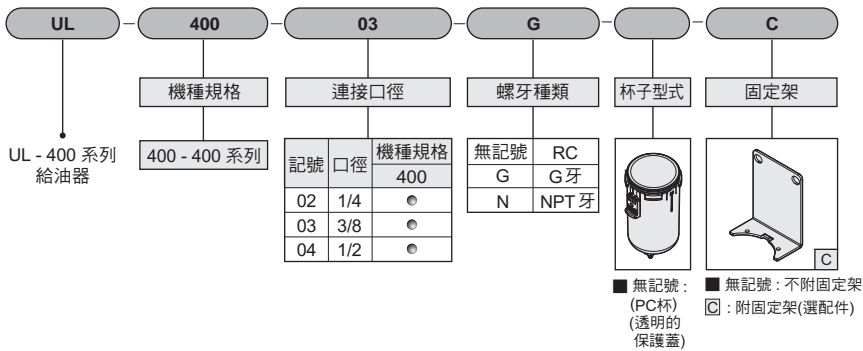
UL – 400 – 03 – G – – C

UL - 400 系列
給油器

機種規格

400 - 400 系列

連接口徑

| 記號 | 口徑 | 機種規格 400 |
|---|---|---|
| 02 | 1/4 | ● |
| 03 | 3/8 | ● |
| 04 | 1/2 | ● |

螺牙種類

| 無記號 | RC |
|---|---|
| G | G牙 |
| N | NPT 牙 |

杯子型式

■ 無記號 : (PC杯) (透明的保護蓋)

固定架

C

■ 無記號 : 不附固定架
C : 附固定架(選配件)